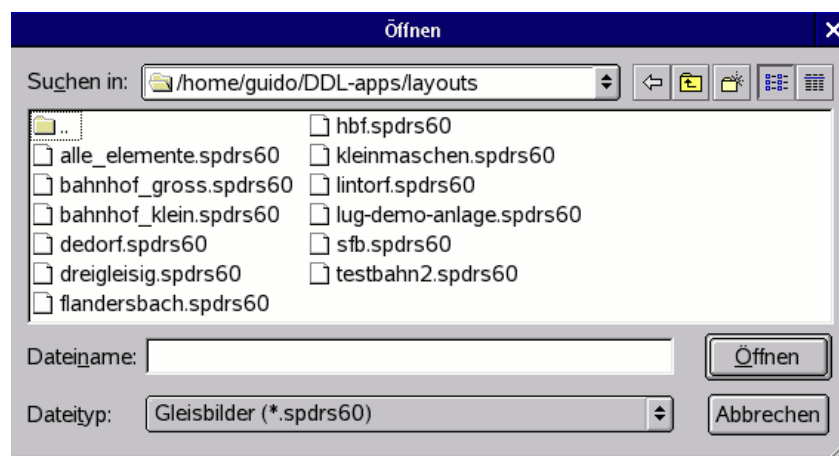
Öffnen

Suchen in: /home/guido/DDL-apps/layouts

..
alle_elemente.spdrs60
bahnhof_gross.spdrs60
bahnhof_klein.spdrs60
dedorf.spdrs60
dreigleisig.spdrs60
flandersbach.spdrs60
hbf.spdrs60
kleinmaschen.spdrs60
lintorf.spdrs60
lug-demo-anlage.spdrs60
sfb.spdrs60
testbahn2.spdrs60

Dateiname:
Öffnen

Dateityp: Gleisbilder (*.spdrs60)
Abbrechen